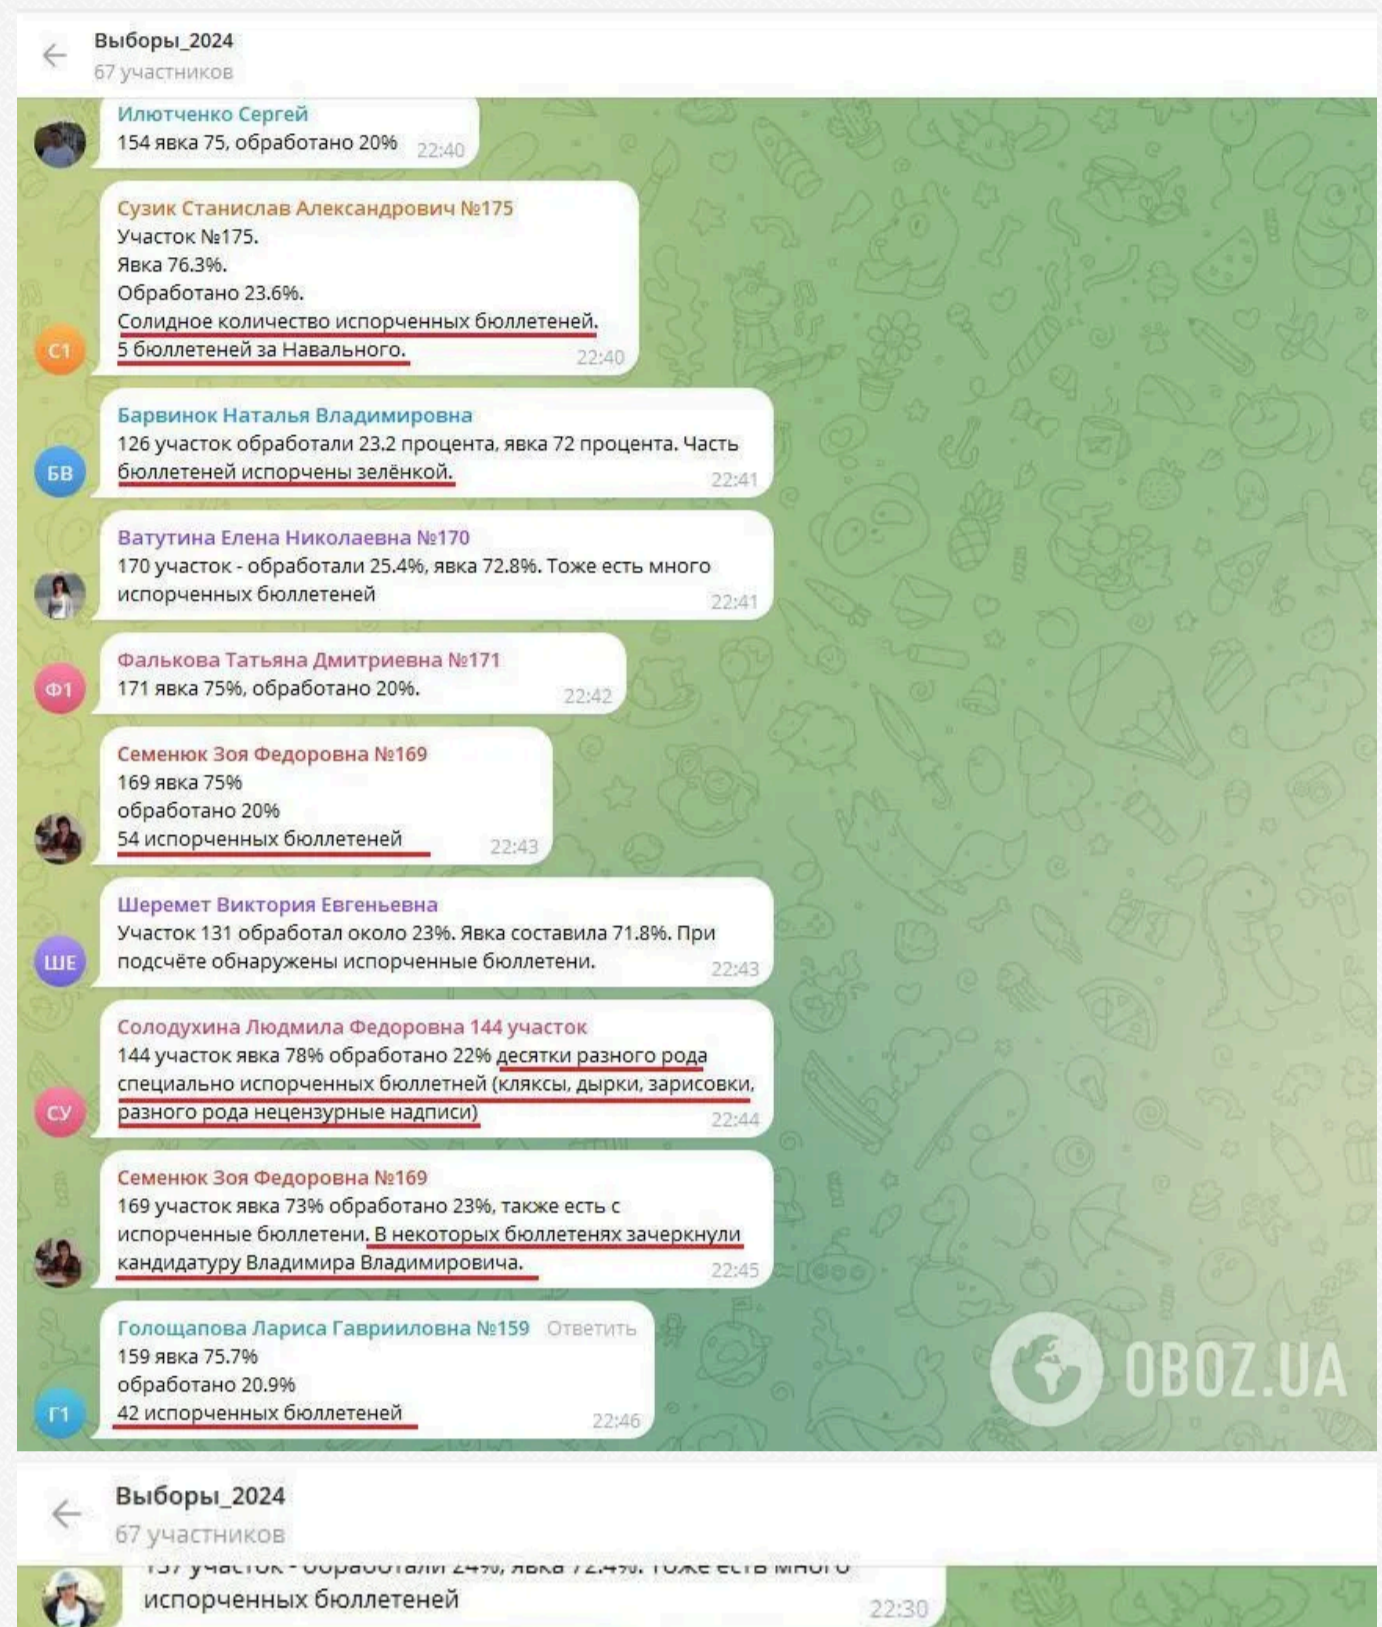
Выборы_2024
67 участников

Илютченко Сергей
154 явка 75, обработано 20% 22:40

С1
Сузик Станислав Александрович №175
Участок №175.
Явка 76.3%.
Обработано 23.6%.
Солидное количество испорченных бюллетеней.
5 бюллетеней за Навального. 22:40

БВ
Барвинок Наталья Владимировна
126 участок обработали 23.2 процента, явка 72 процента. Часть бюллетеней испорчены зелёнкой. 22:41

Ватутина Елена Николаевна №170
170 участок - обработали 25.4%, явка 72.8%. Тоже есть много испорченных бюллетеней 22:41

Ф1
Фалькова Татьяна Дмитриевна №171
171 явка 75%, обработано 20%. 22:42

Семенюк Зоя Федоровна №169
169 явка 75%
обработано 20%
54 испорченных бюллетеней 22:43

ШЕ
Шеремет Виктория Евгеньевна
Участок 131 обработал около 23%. Явка составила 71.8%. При подсчёте обнаружены испорченные бюллетени. 22:43

СУ
Солодухина Людмила Федоровна 144 участок
144 участок явка 78% обработано 22% десятки разного рода специально испорченных бюллетней (кляксы, дырки, зарисовки, разного рода нецензурные надписи) 22:44

Семенюк Зоя Федоровна №169
169 участок явка 73% обработано 23%, также есть с испорченные бюллетени. В некоторых бюллетенях зачеркнули кандидатуру Владимира Владимировича. 22:45

Г1
Голощапова Лариса Гаврииловна №159 Ответить
159 явка 75.7%
обработано 20.9%
42 испорченных бюллетеней 22:46

OBOZ.UA

Выборы_2024
67 участников

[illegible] испорченных бюллетеней 22:30